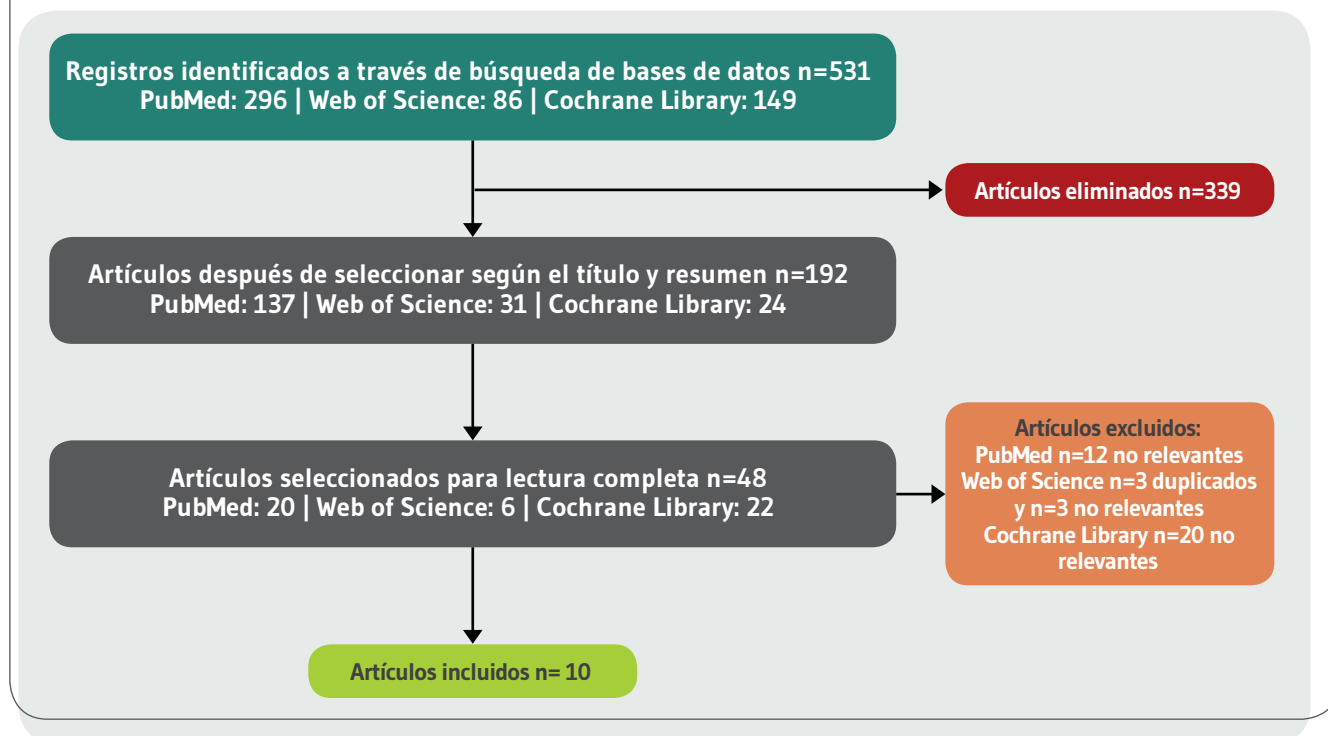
Registros identificados a través de búsqueda de bases de datos n=531
PubMed: 296 | Web of Science: 86 | Cochrane Library: 149

Artículos eliminados n=339

Artículos después de seleccionar según el título y resumen n=192
PubMed: 137 | Web of Science: 31 | Cochrane Library: 24

Artículos seleccionados para lectura completa n=48
PubMed: 20 | Web of Science: 6 | Cochrane Library: 22

Artículos excluidos:
PubMed n=12 no relevantes
Web of Science n=3 duplicados y n=3 no relevantes
Cochrane Library n=20 no relevantes

Artículos incluidos n= 10